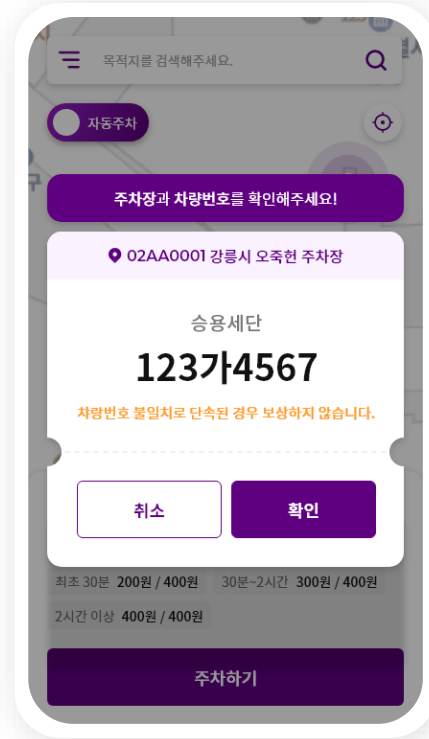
목적지를 검색해주세요.

자동주차

주차장과 차량번호를 확인해주세요!

02AA0001 강릉시 오죽헌 주차장

승용세단

123가4567

차량번호 불일치로 단속된 경우 보상하지 않습니다.

취소

확인

최초 30분 200원 / 400원

30분~2시간 300원 / 400원

2시간 이상 400원 / 400원

주차하기